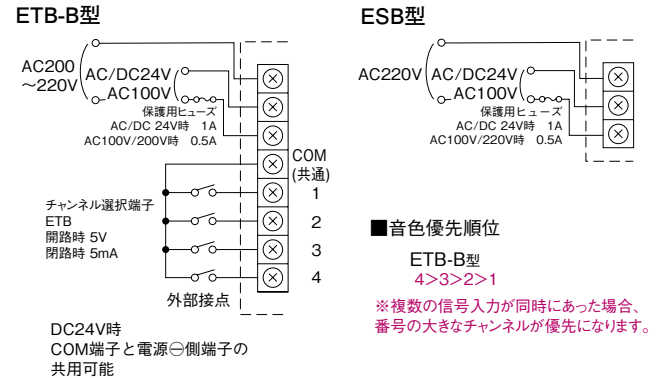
ETB-B型

AC200
～220V

AC/DC24V
AC100V

保護用ヒューズ
AC/DC 24V時　1A
AC100V/200V時　0.5A

COM
(共通)
1
2
3
4

チャンネル選択端子
ETB
開路時 5V
閉路時 5mA

外部接点

DC24V時
COM端子と電源⊖側端子の
共用可能

ESB型

AC220V

AC/DC24V
AC100V

保護用ヒューズ
AC/DC 24V時　1A
AC100V/220V時　0.5A

■音色優先順位

ETB-B型
4>3>2>1

※複数の信号入力が同時にあった場合、
番号の大きなチャンネルが優先になります。